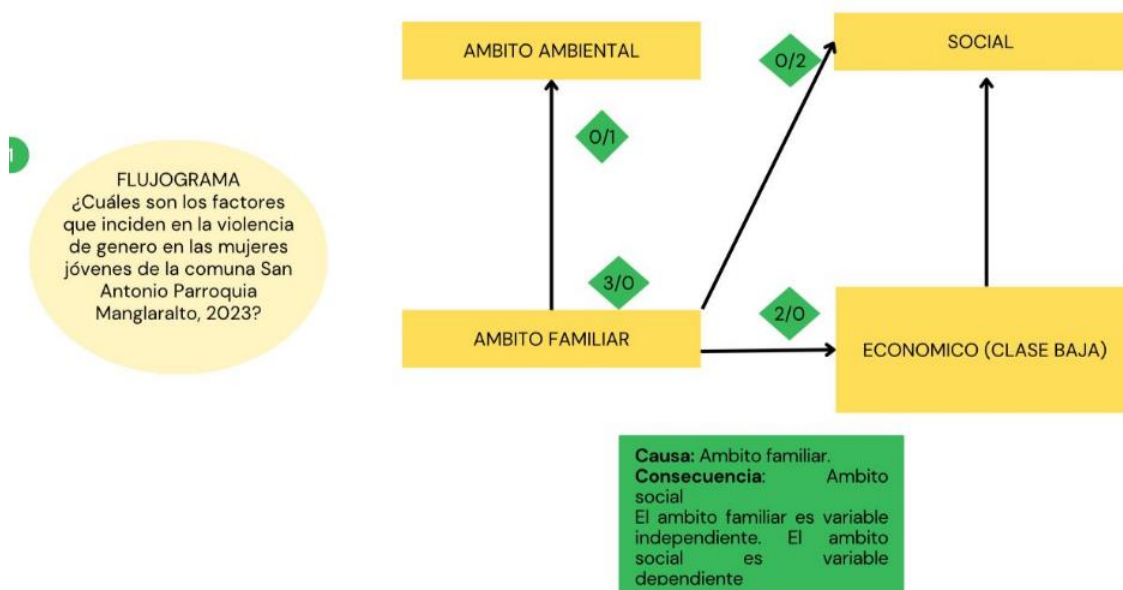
1

FLUJOGRAMA
¿Cuáles son los factores que inciden en la violencia de genero en las mujeres jóvenes de la comuna San Antonio Parroquia Manglaralto, 2023?

AMBITO AMBIENTAL

0/1

0/2

SOCIAL

3/0

AMBITO FAMILIAR

2/0

ECONOMICO (CLASE BAJA)

**Causa:** Ambito familiar.
**Consecuencia**: Ambito social
El ambito familiar es variable independiente. El ambito social es variable dependiente